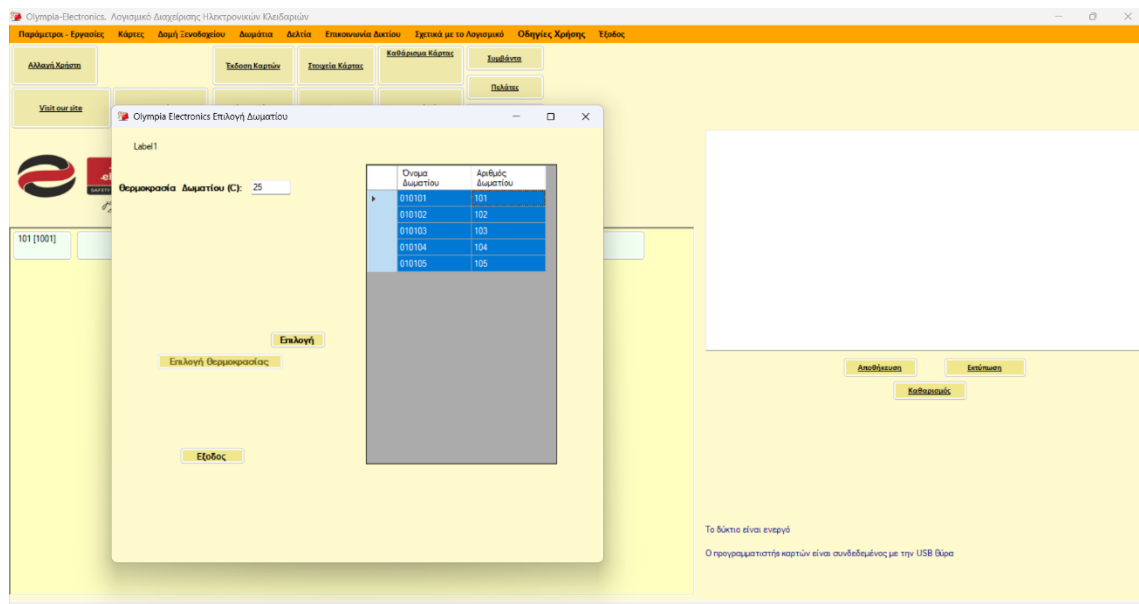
Olympia-Electronics. Λογισμικό Διαχείρισης Ηλεκτρονικών Κλειδαριών

Παράμετροι - Εργασίες Κάρτες Δομή Ξενοδοχείου Δωμάτια Δελτία Επικοινωνία Δικτύου Σχετικά με το Λογισμικό Οδηγίες Χρήσης Έξοδος

Αλλαγή Χρήστη
Έκδοση Καρτών
Στοιχεία Κάρτας
Καθάρισμα Κάρτας
Συμβάντα
Πελάτες
Visit our site

Olympia Electronics Επιλογή Δωματίου

Label1

Θερμοκρασία Δωματίου (C): 25

| Όνομα Δωματίου | Αριθμός Δωματίου |
|---|---|
| 010101 | 101 |
| 010102 | 102 |
| 010103 | 103 |
| 010104 | 104 |
| 010105 | 105 |

Επιλογή
Επιλογή Θερμοκρασίας
Εξοδος

101 [1001]

Αποθήκευση
Εκτύπωση
Καθαρισμός

Το δίκτυο είναι ενεργό

Ο προγραμματιστής καρτών είναι συνδεδεμένος με την USB θύρα